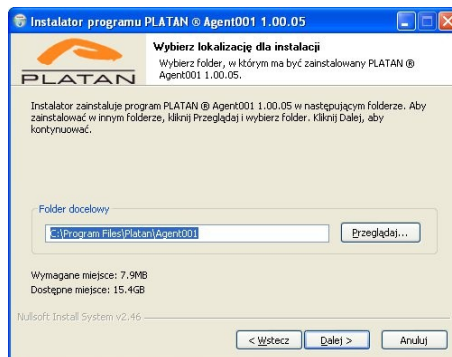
Instalator programu PLATAN ® Agent001 1.00.05

PLATAN

Wybierz lokalizację dla instalacji

Wybierz folder, w którym ma być zainstalowany PLATAN ® Agent001 1.00.05.

Instalator zainstaluje program PLATAN ® Agent001 1.00.05 w następującym folderze. Aby zainstalować w innym folderze, kliknij Przeglądaj i wybierz folder. Kliknij Dalej, aby kontynuować.

Folder docelowy

C:\Program Files\Platan\Agent001

Przeglądaj...

Wymagane miejsce: 7.9MB

Dostępne miejsce: 15.4GB

Nullsoft Install System v2.46

< Wstecz

Dalej >

Anuluj